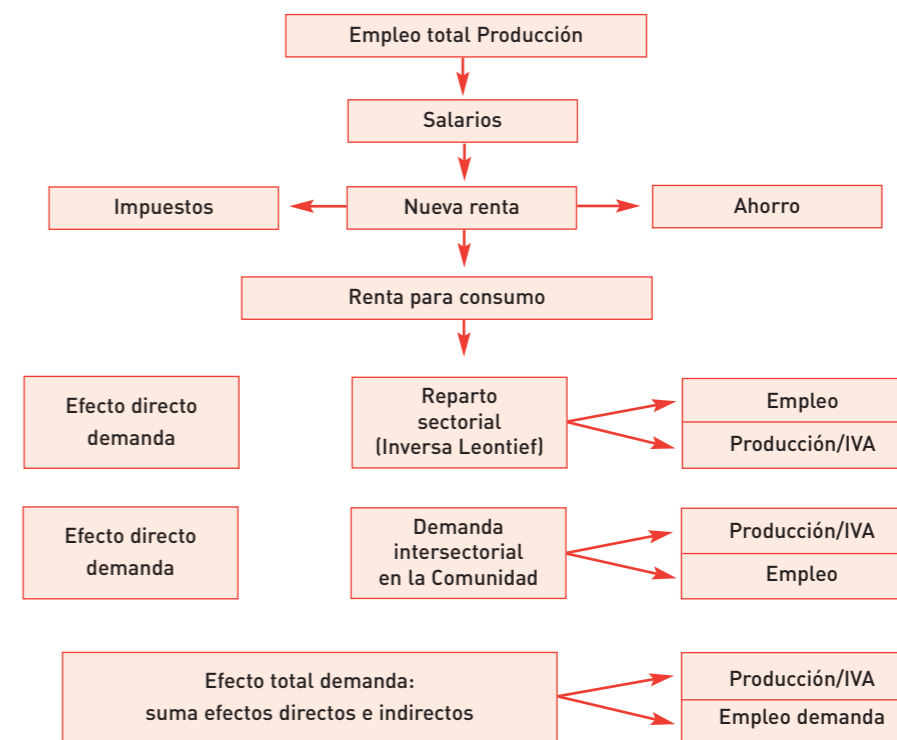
Empleo total Producción

Salarios

Impuestos

Nueva renta

Ahorro

Renta para consumo

Efecto directo demanda

Reparto sectorial (Inversa Leontief)

Empleo

Producción/IVA

Efecto directo demanda

Demanda intersectorial en la Comunidad

Producción/IVA

Empleo

Efecto total demanda: suma efectos directos e indirectos

Producción/IVA

Empleo demanda